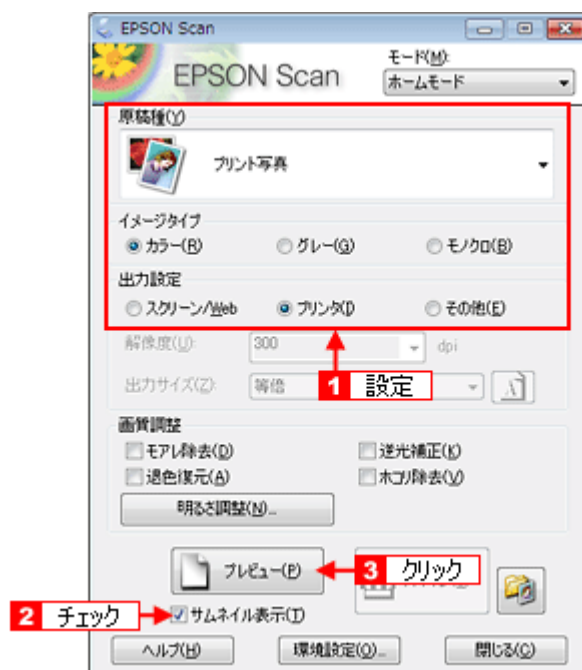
EPSON Scan

EPSON Scan

モード(M):
ホームモード

原稿種(Y)
プリント写真

イメージタイプ
カラー(R)
グレー(G)
モノクロ(B)

出力設定
スクリーン/Web
プリンタ(P)
その他(E)

解像度(U): 300 dpi

出力サイズ(Z): 等倍

1 設定

画質調整
モアレ除去(D)
逆光補正(K)
退色復元(A)
ホコリ除去(V)
明るさ調整(N)...

プレビュー(P)

3 クリック

2 チェック

サムネイル表示(T)

ヘルプ(H)
環境設定(O)...
閉じる(C)